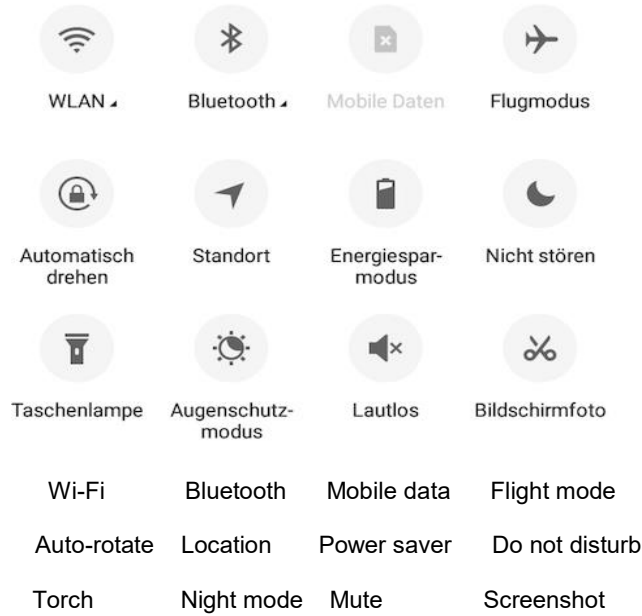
WLAN Bluetooth Mobile Daten Flugmodus

Automatisch drehen Standort Energiesparmodus Nicht stören

Taschenlampe Augenschutzmodus Lautlos Bildschirmfoto

Wi-Fi Bluetooth Mobile data Flight mode

Auto-rotate Location Power saver Do not disturb

Torch Night mode Mute Screenshot